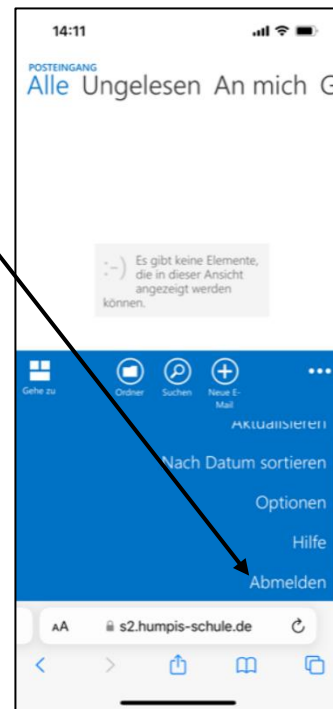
14:11

POSTEINGANG
Alle Ungelesen An mich G

:-) Es gibt keine Elemente, die in dieser Ansicht angezeigt werden können.

Gehe zu Ordner Suchen Neue E-Mail •••

Aktualisieren

Nach Datum sortieren

Optionen

Hilfe

Abmelden

AA s2.humpis-schule.de